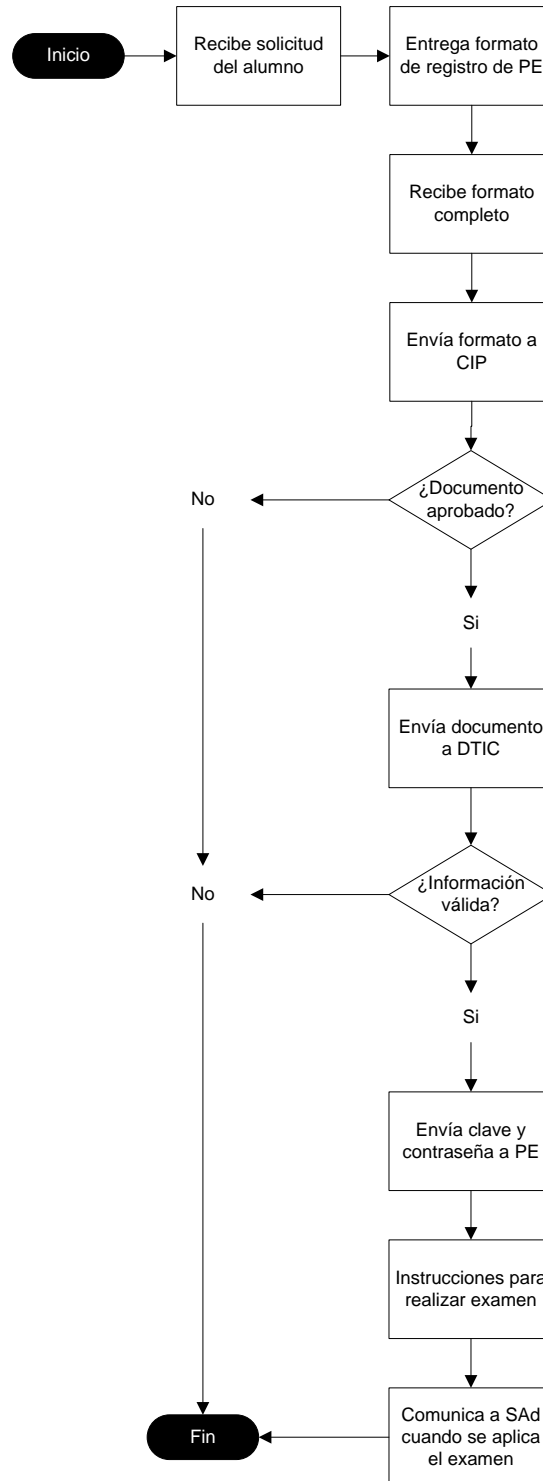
Inicio

Recibe solicitud del alumno

Entrega formato de registro de PE

Recibe formato completo

Envía formato a CIP

¿Documento aprobado?

No

Si

Envía documento a DTIC

¿Información válida?

No

Si

Envía clave y contraseña a PE

Instrucciones para realizar examen

Comunica a SAd cuando se aplica el examen

Fin